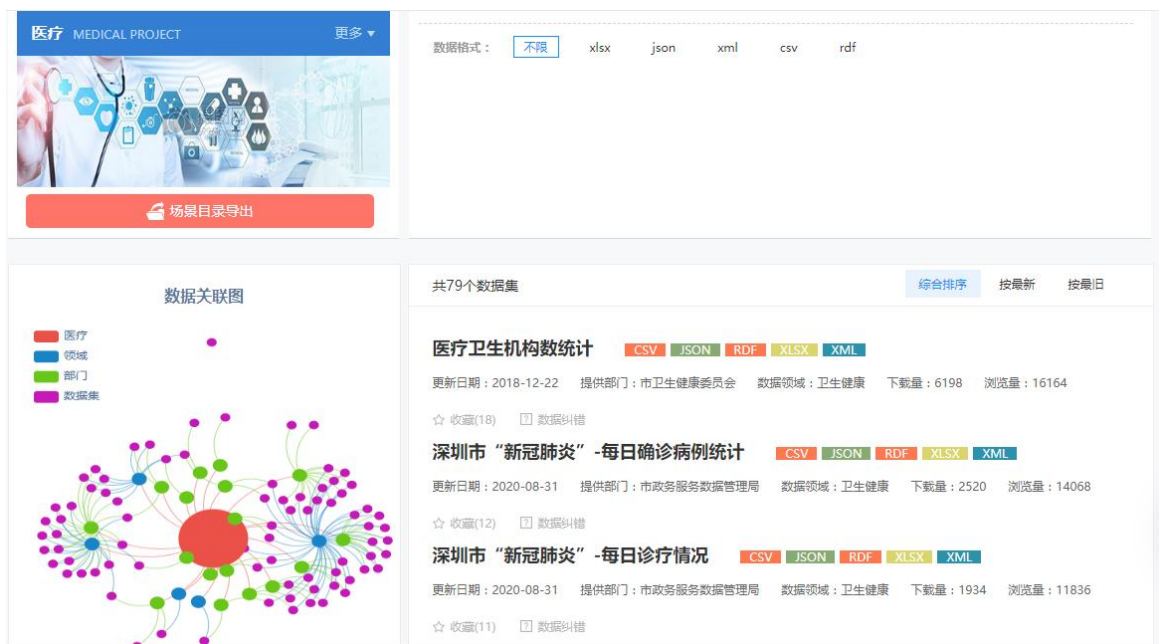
医疗 MEDICAL PROJECT 更多 ▾

场景目录导出

数据格式： 不限 xlsx json xml csv rdf

数据关联图

医疗
领域
部门
数据集

共79个数据集

综合排序 按最新 按最旧

医疗卫生机构数统计 CSV JSON RDF XLSX XML

更新日期：2018-12-22 提供部门：市卫生健康委员会 数据领域：卫生健康 下载量：6198 浏览量：16164

☆ 收藏(18) 数据纠错

深圳市“新冠肺炎”-每日确诊病例统计 CSV JSON RDF XLSX XML

更新日期：2020-08-31 提供部门：市政务服务数据管理局 数据领域：卫生健康 下载量：2520 浏览量：14068

☆ 收藏(12) 数据纠错

深圳市“新冠肺炎”-每日诊疗情况 CSV JSON RDF XLSX XML

更新日期：2020-08-31 提供部门：市政务服务数据管理局 数据领域：卫生健康 下载量：1934 浏览量：11836

☆ 收藏(11) 数据纠错